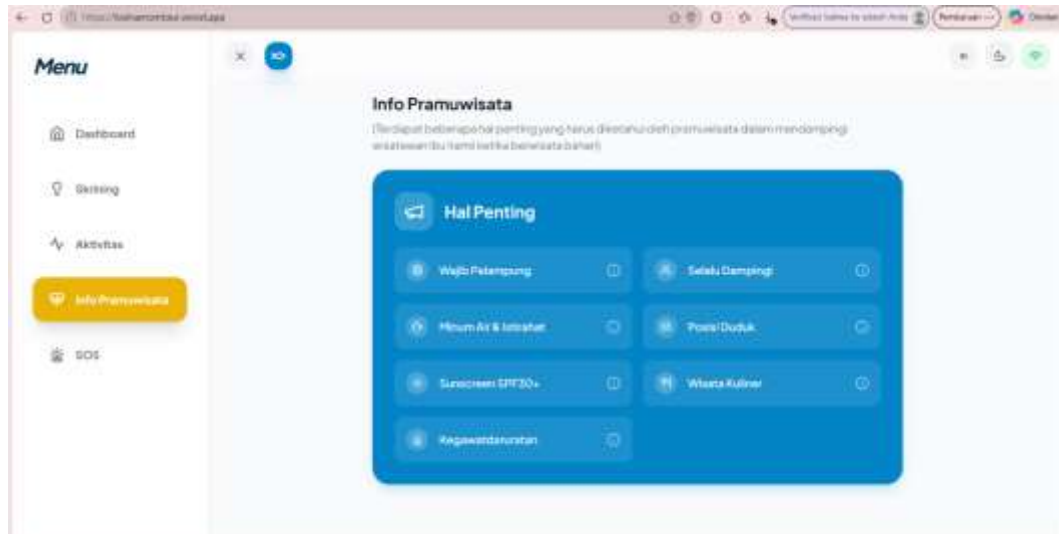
https://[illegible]

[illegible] Pembaruan

Menu

Dashboard

Skrining

Aktivitas

Info Pramuwisata

SOS

Info Pramuwisata

(Terdapat beberapa hal penting yang harus diketahui oleh pramuwisata dalam mendampingi wisatawan ibu hamil ketika berwisata bahari)

Hal Penting

Wajib Pelampung

Selalu Dampingi

Minum Air & Istirahat

Posisi Duduk

Sunscreen SPF30+

Wisata Kuliner

Kegawatdaruratan